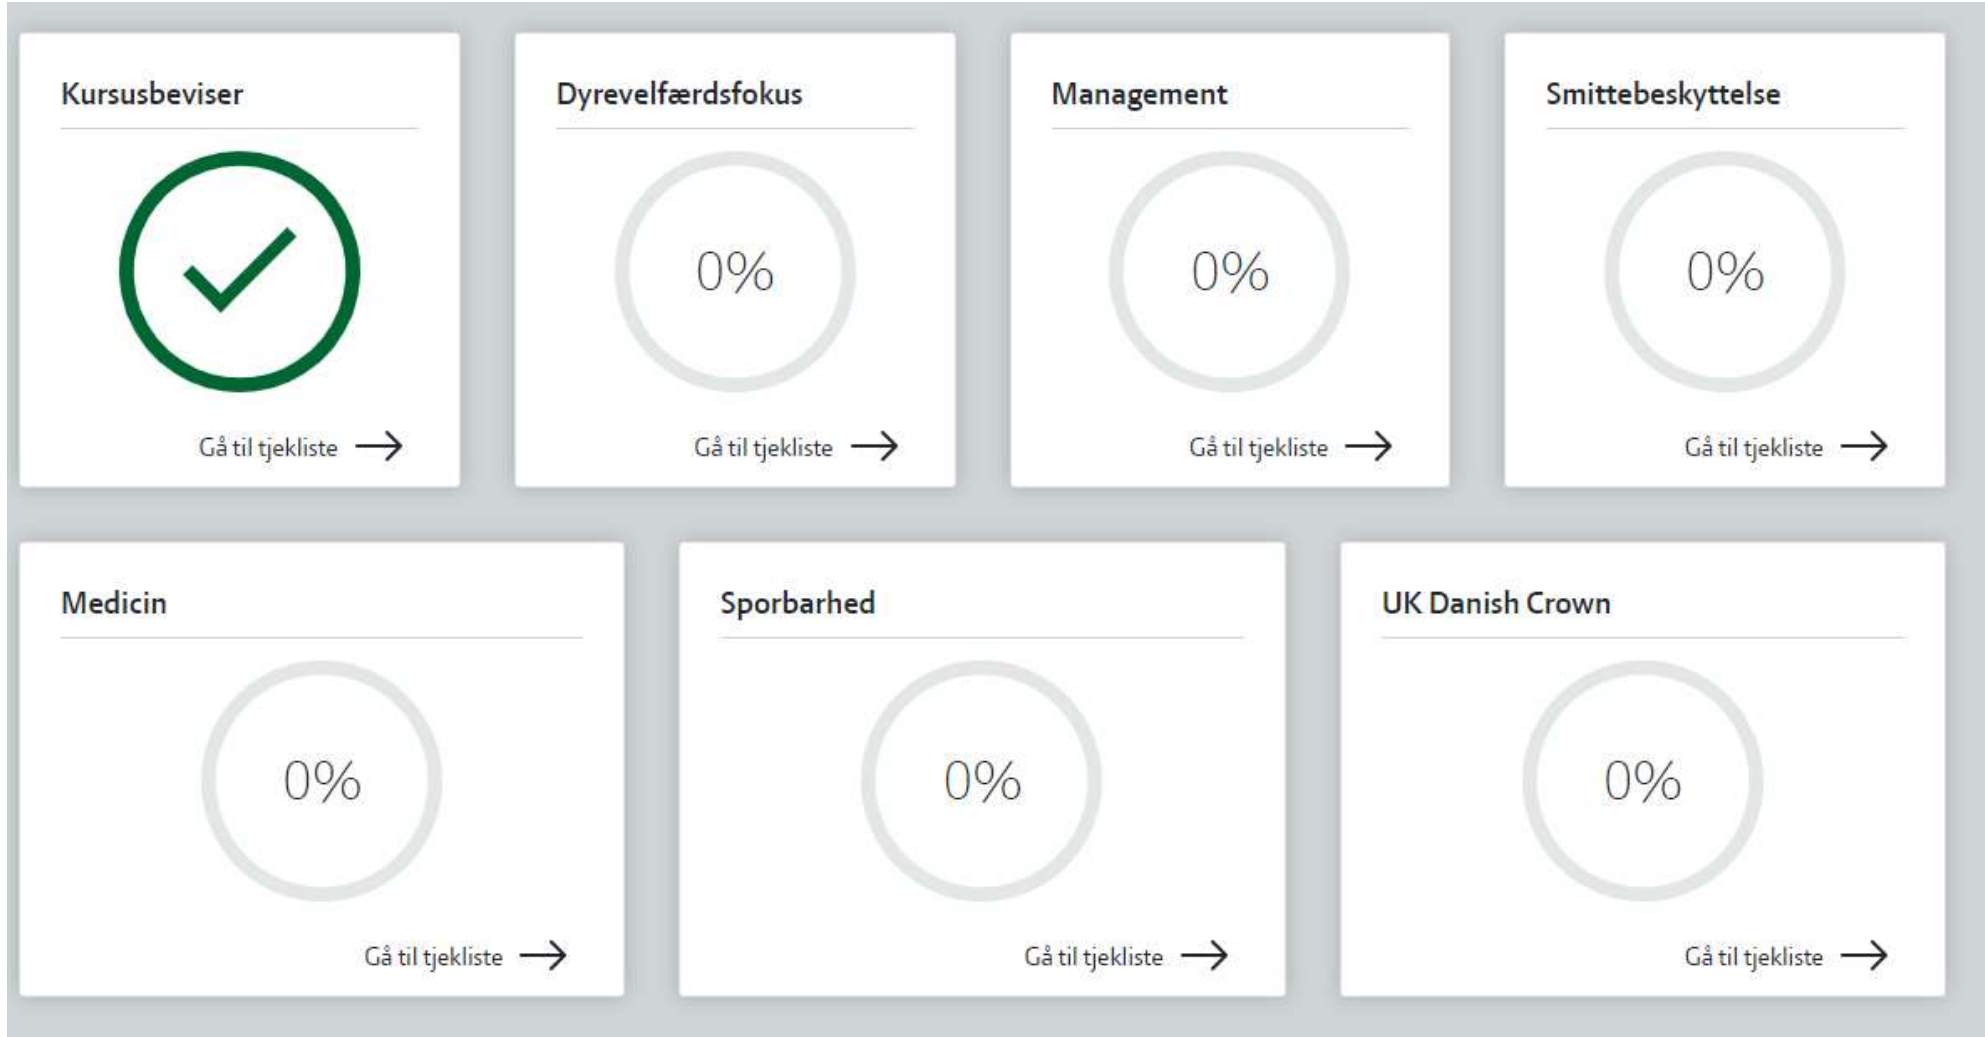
Kursusbeviser

Gå til tjekliste →

Dyrevelfærdsfokus

0%

Gå til tjekliste →

Management

0%

Gå til tjekliste →

Smittebeskyttelse

0%

Gå til tjekliste →

Medicin

0%

Gå til tjekliste →

Sporbarhed

0%

Gå til tjekliste →

UK Danish Crown

0%

Gå til tjekliste →